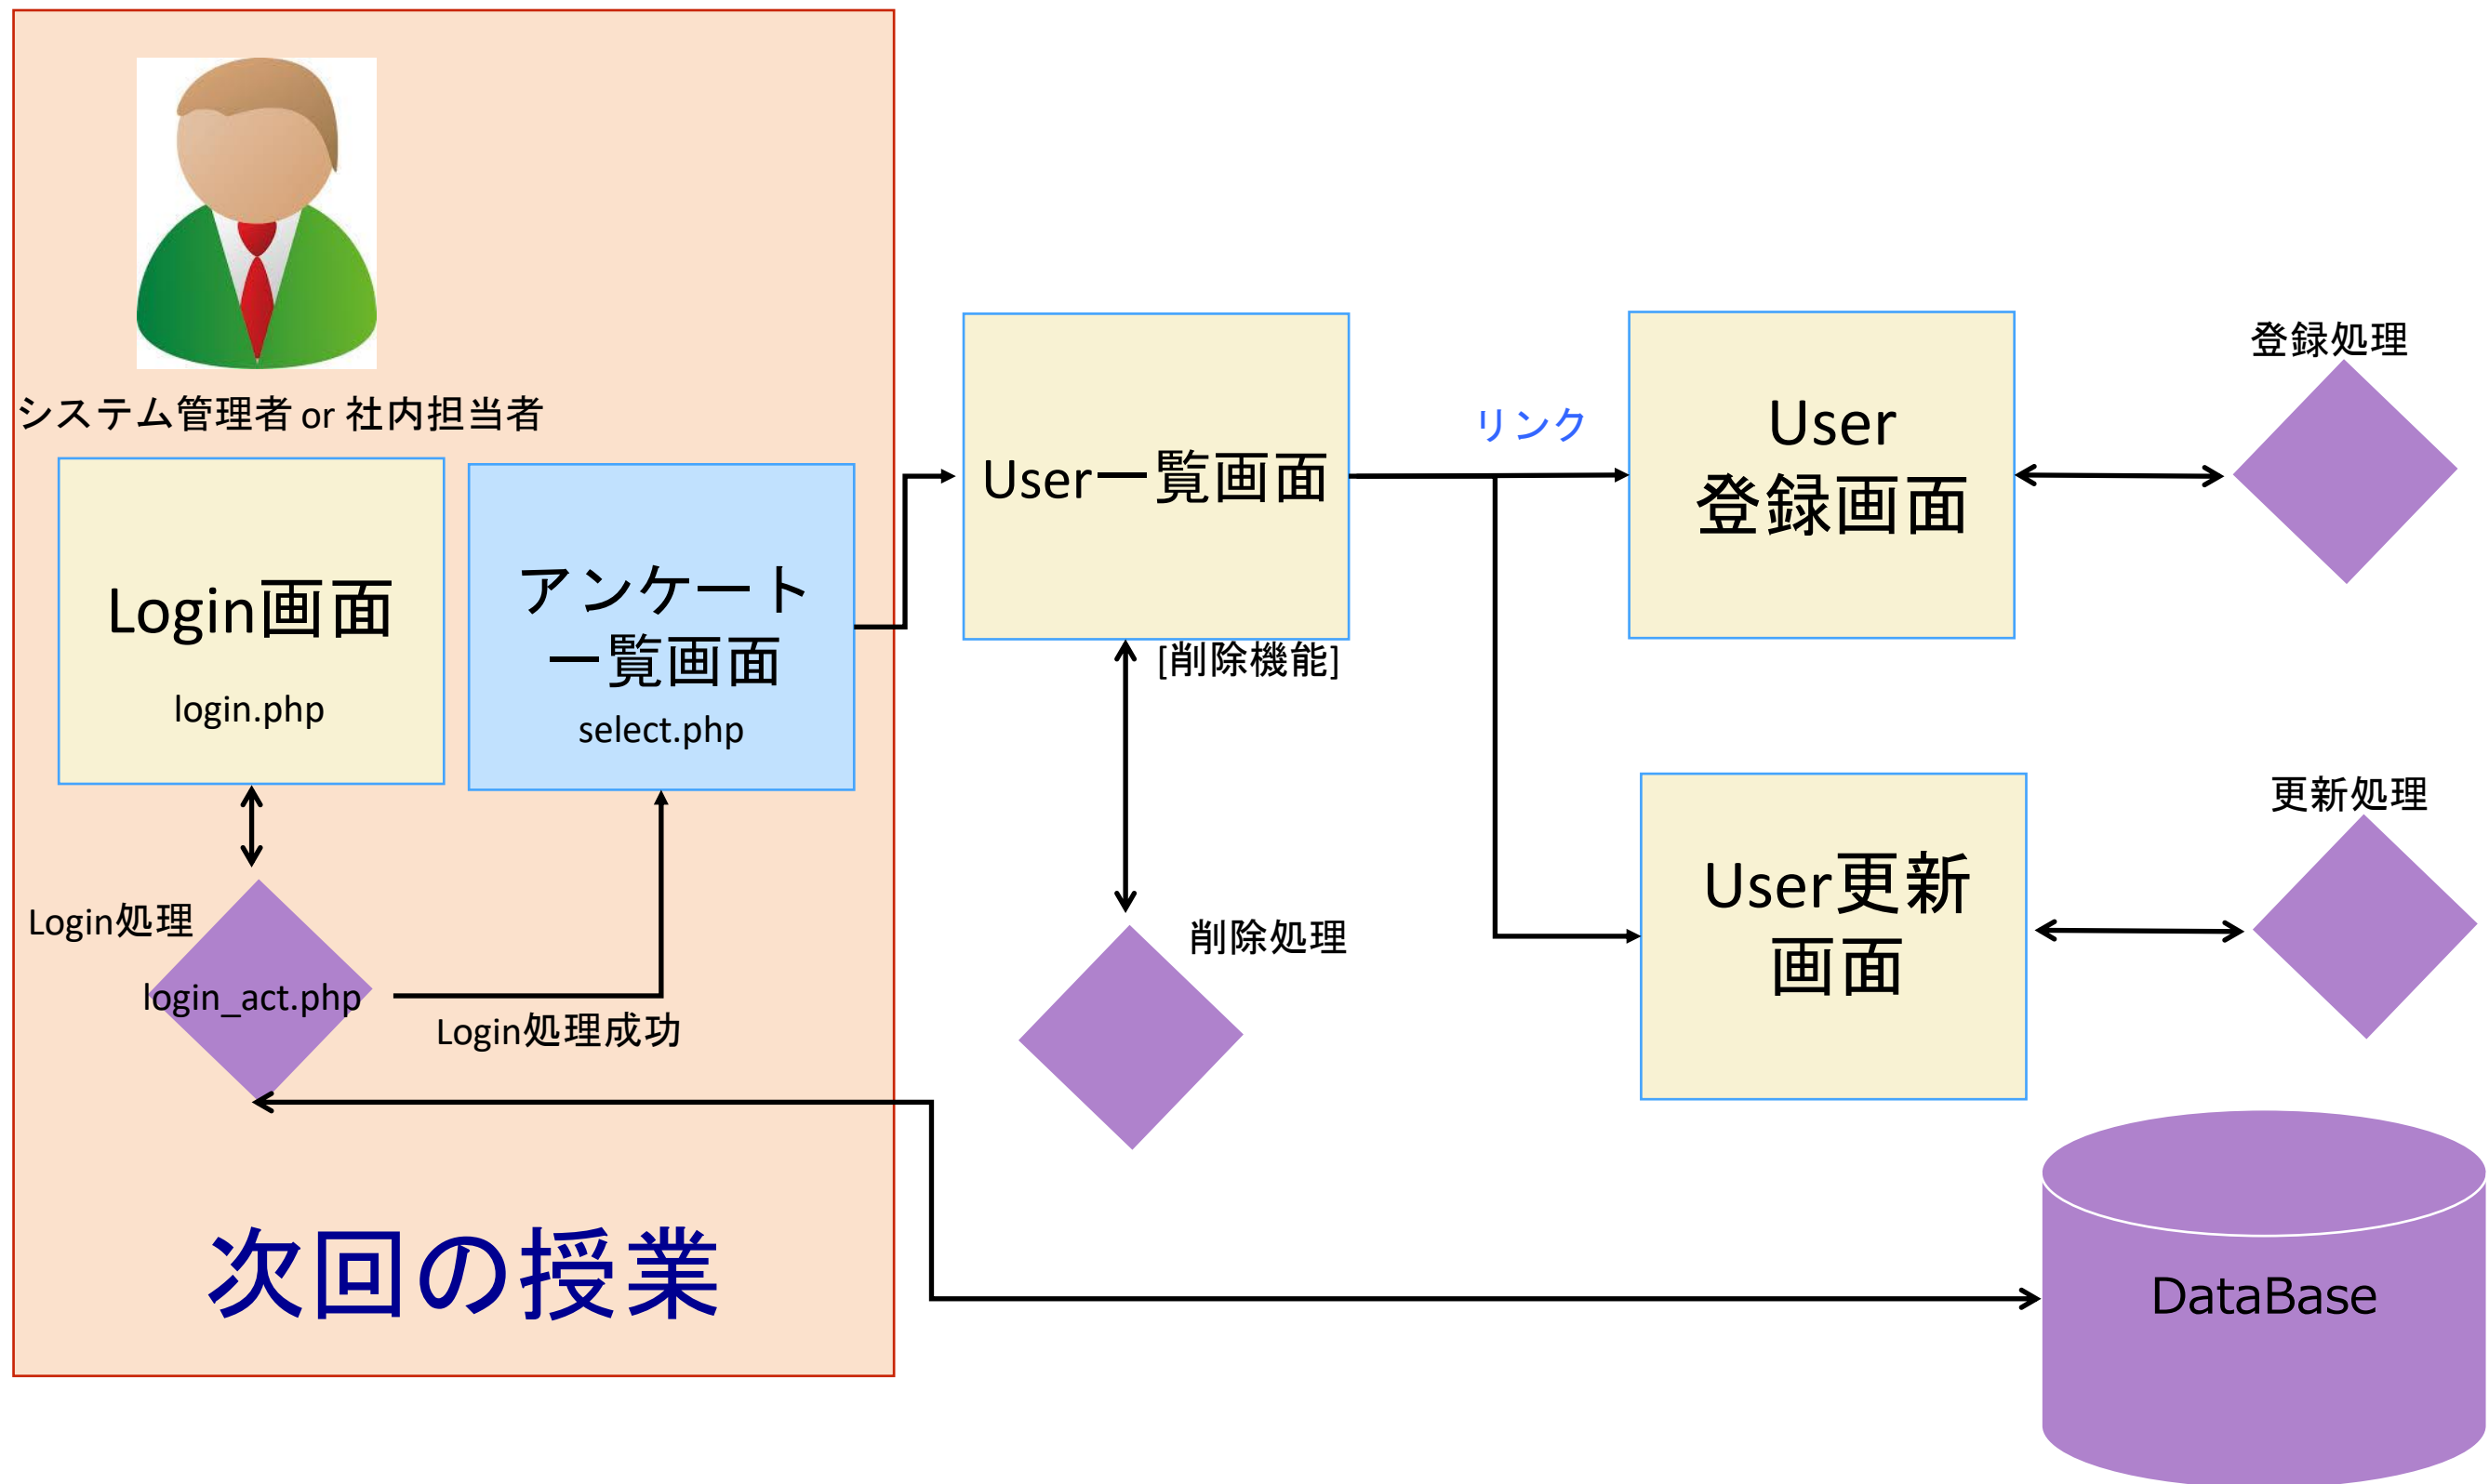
システム管理者 or 社内担当者

Login画面
login.php

アンケート一覧画面
select.php

Login処理
login_act.php

Login処理成功

User一覧画面

[削除機能]

削除処理

リンク

User
登録画面

登録処理

User更新
画面

更新処理

DataBase

次回の授業